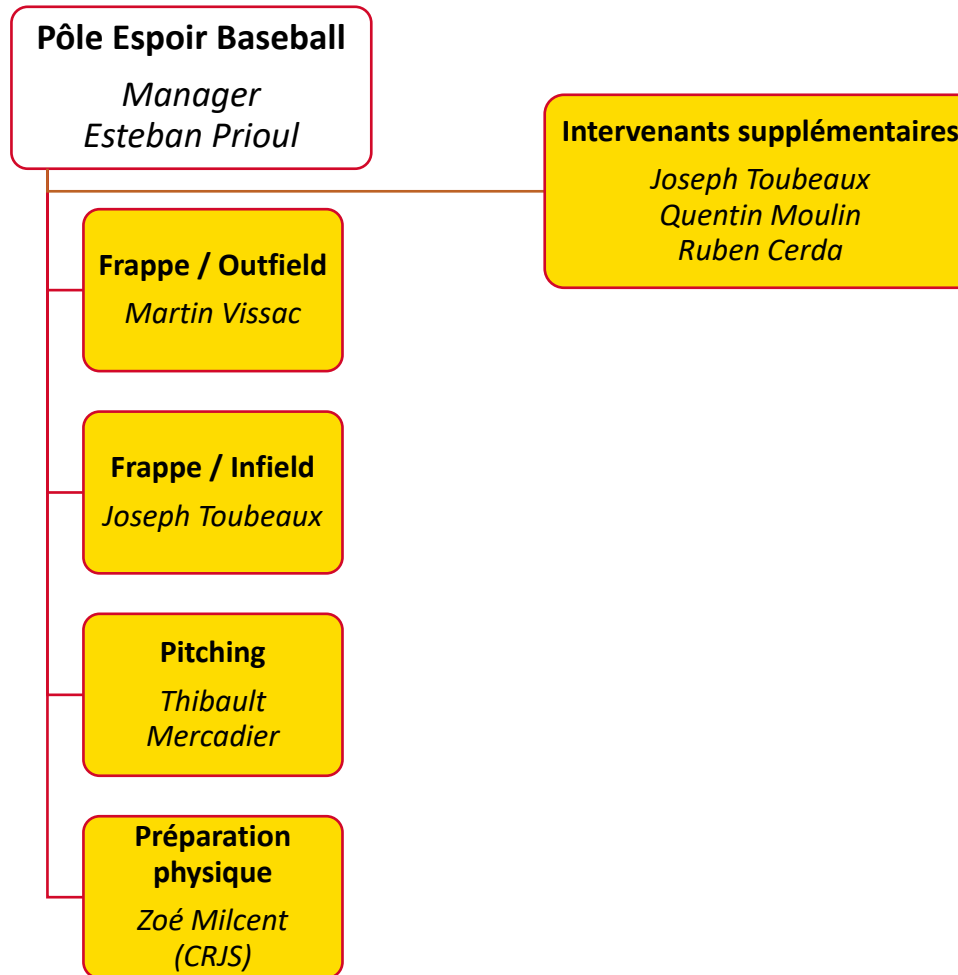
Pôle Espoir Baseball
Manager
Esteban Prioul

Intervenants supplémentaires
Joseph Toubeaux
Quentin Moulin
Ruben Cerda

Frappe / Outfield
Martin Vissac

Frappe / Infield
Joseph Toubeaux

Pitching
Thibault Mercadier

Préparation physique
Zoé Milcent (CRJS)